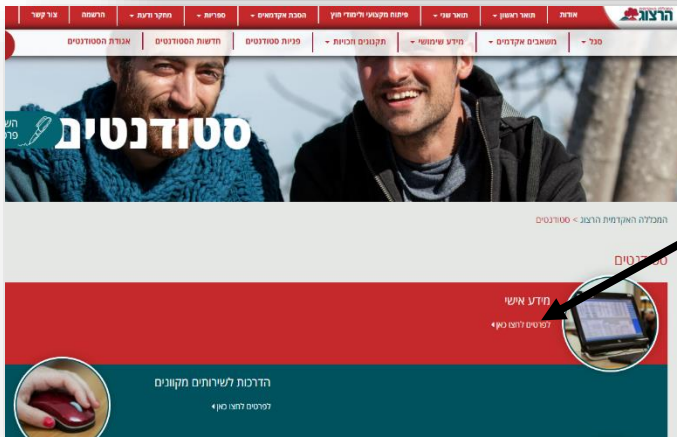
הרצוג
אודות
תואר ראשון
תואר שני
פיתוח מקצועי ולימודי חוץ
הסבה אקדמאית
ספריות
מחקר ודעת
הרשמה
צור קשר

סגל
משאבים אקדמיים
מידע שימושי
תקנונים וזכויות
פניות סטודנטים
חדשות הסטודנטים
אגודת הסטודנטים

סטודנטים

המכללה האקדמית הרצוג > סטודנטים

סטודנטים

מידע אישי
לפרטים לחצו כאן

הדרכות לשירותים מקוונים
לפרטים לחצו כאן